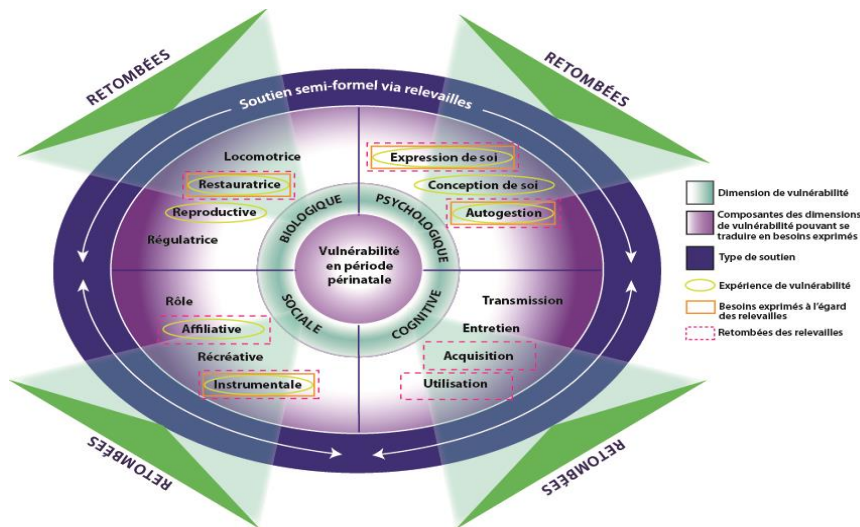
RETOMBÉES

RETOMBÉES

Soutien semi-formel via relevailles

Locomotrice
Restauratrice
Reproductive
Régulatrice

Expression de soi
Conception de soi
Autogestion

BIOLOGIQUE
PSYCHOLOGIQUE
Vulnérabilité en période périnatale
SOCIALE
COGNITIVE

Rôle
Affiliative
Récréative
Instrumentale

Transmission
Entretien
Acquisition
Utilisation

RETOMBÉES

RETOMBÉES

Dimension de vulnérabilité
Composantes des dimensions de vulnérabilité pouvant se traduire en besoins exprimés
Type de soutien
Expérience de vulnérabilité
Besoins exprimés à l'égard des relevailles
Retombées des relevailles